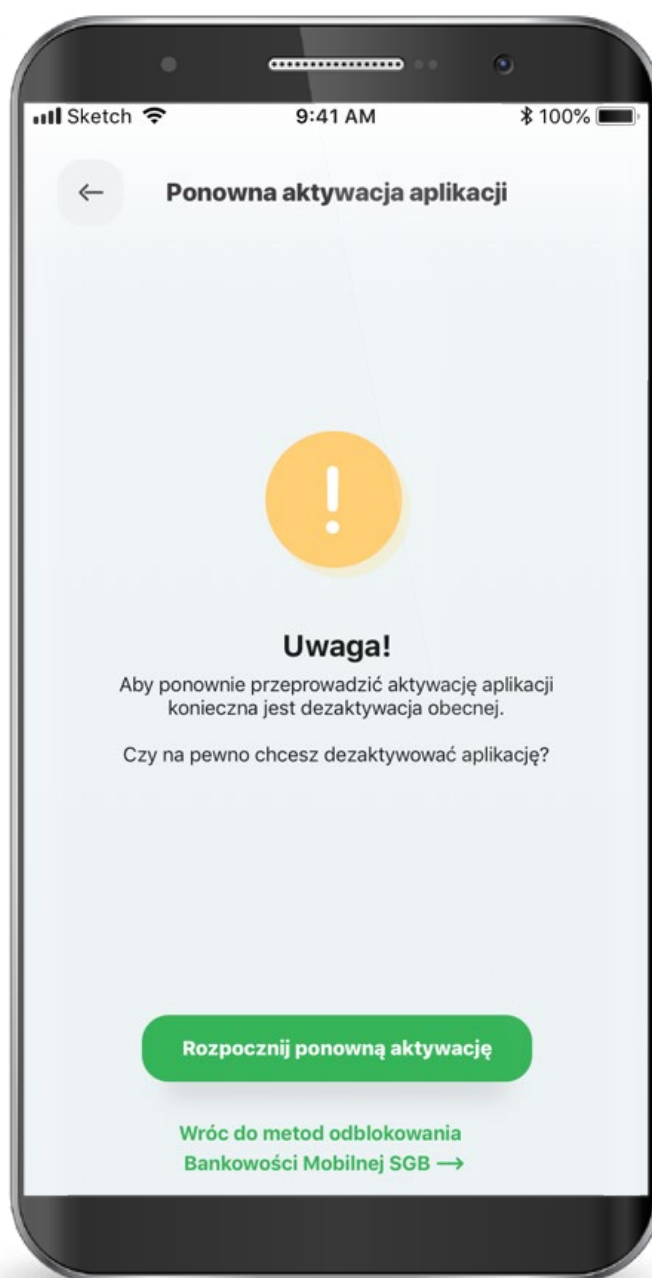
Sketch 9:41 AM 100%

←

Ponowna aktywacja aplikacji

!

Uwaga!

Aby ponownie przeprowadzić aktywację aplikacji konieczna jest dezaktywacja obecnej.

Czy na pewno chcesz dezaktywować aplikację?

Rozpocznij ponowną aktywację

Wróc do metod odblokowania Bankowości Mobilnej SGB ⟶